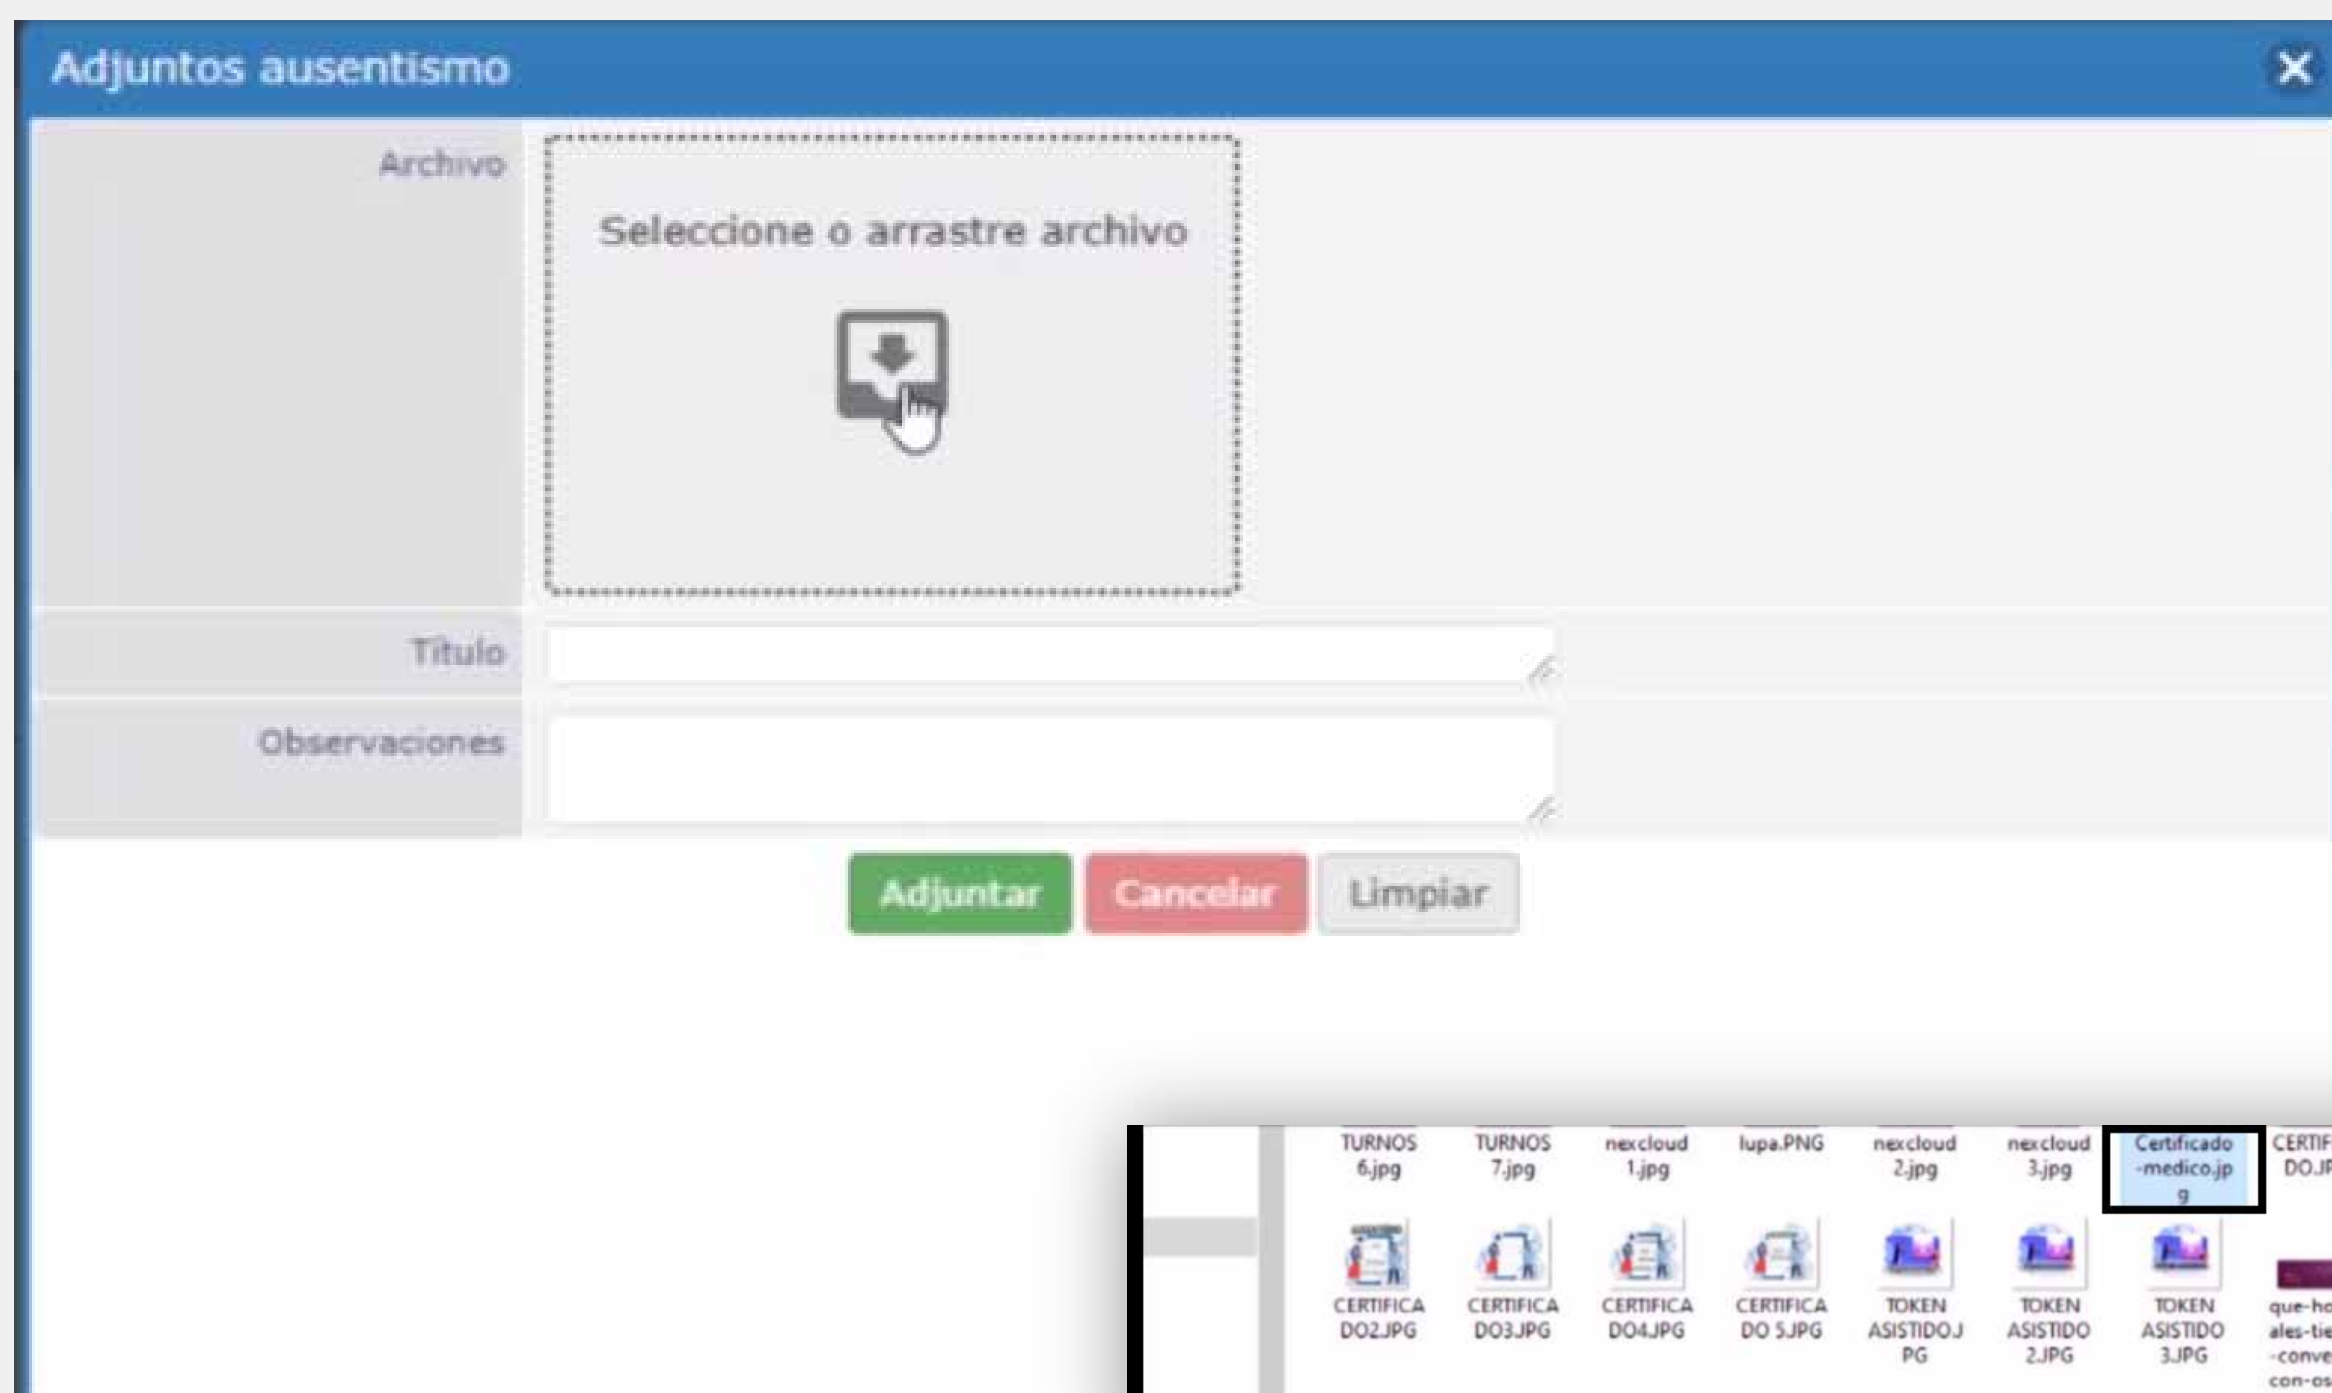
Adjuntos ausentismo

X

Archivo

Seleccione o arrastre archivo

Titulo

Observaciones

Adjuntar Cancelar Limpiar

TURNOS 6.jpg
TURNOS 7.jpg
nexcloud 1.jpg
lupa.PNG
nexcloud 2.jpg
nexcloud 3.jpg
Certificado-medico.jpg
CERTIF DO.JP

CERTIFICADO2.JPG
CERTIFICADO3.JPG
CERTIFICADO4.JPG
CERTIFICADO 5.JPG
TOKEN ASISTIDO.JPG
TOKEN ASISTIDO 2.JPG
TOKEN ASISTIDO 3.JPG
que-ho ales-tie -conve con-os